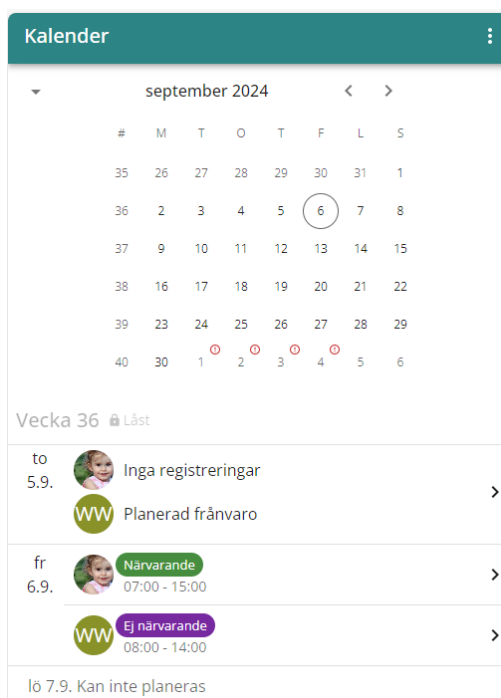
Kalender

september 2024

| # | M | T | O | T | F | L | S |
|---|---|---|---|---|---|---|---|
| 35 | 26 | 27 | 28 | 29 | 30 | 31 | 1 |
| 36 | 2 | 3 | 4 | 5 | 6 | 7 | 8 |
| 37 | 9 | 10 | 11 | 12 | 13 | 14 | 15 |
| 38 | 16 | 17 | 18 | 19 | 20 | 21 | 22 |
| 39 | 23 | 24 | 25 | 26 | 27 | 28 | 29 |
| 40 | 30 | 1 | 2 | 3 | 4 | 5 | 6 |

Vecka 36 Låst

to 5.9.
Inga registreringar
WW Planerad frånvaro

fr 6.9.
Närvarande
07:00 - 15:00
WW Ej närvarande
08:00 - 14:00

lö 7.9. Kan inte planeras